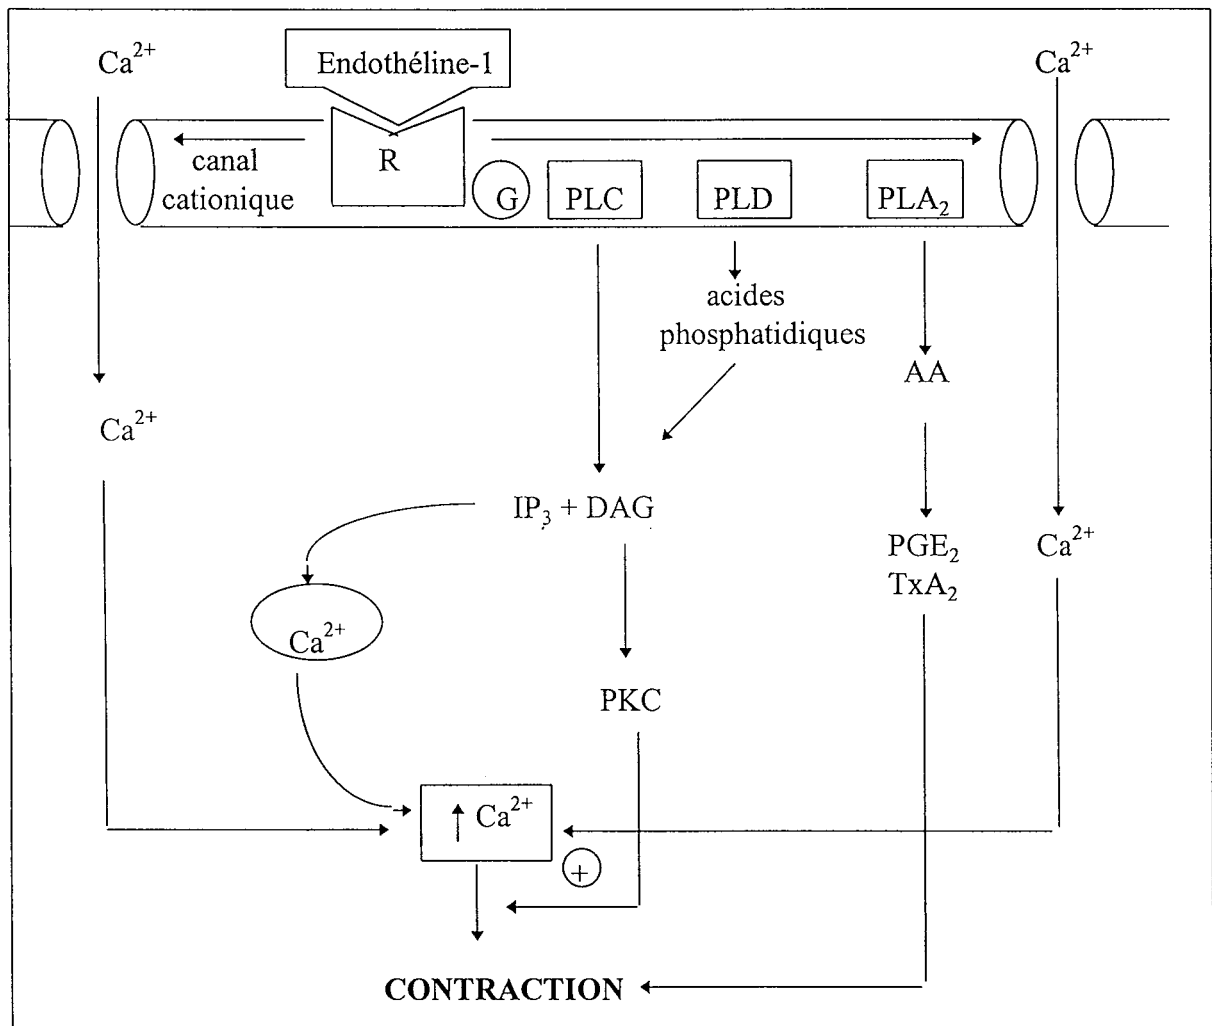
$Ca^{2+}$

Endothéline-1

$Ca^{2+}$

canal cationique

R

G

PLC

PLD

$PLA_2$

acides phosphatidiques

$Ca^{2+}$

AA

$IP_3 + DAG$

$PGE_2$
$TxA_2$

$Ca^{2+}$

$Ca^{2+}$

PKC

↑ $Ca^{2+}$

+

CONTRACTION